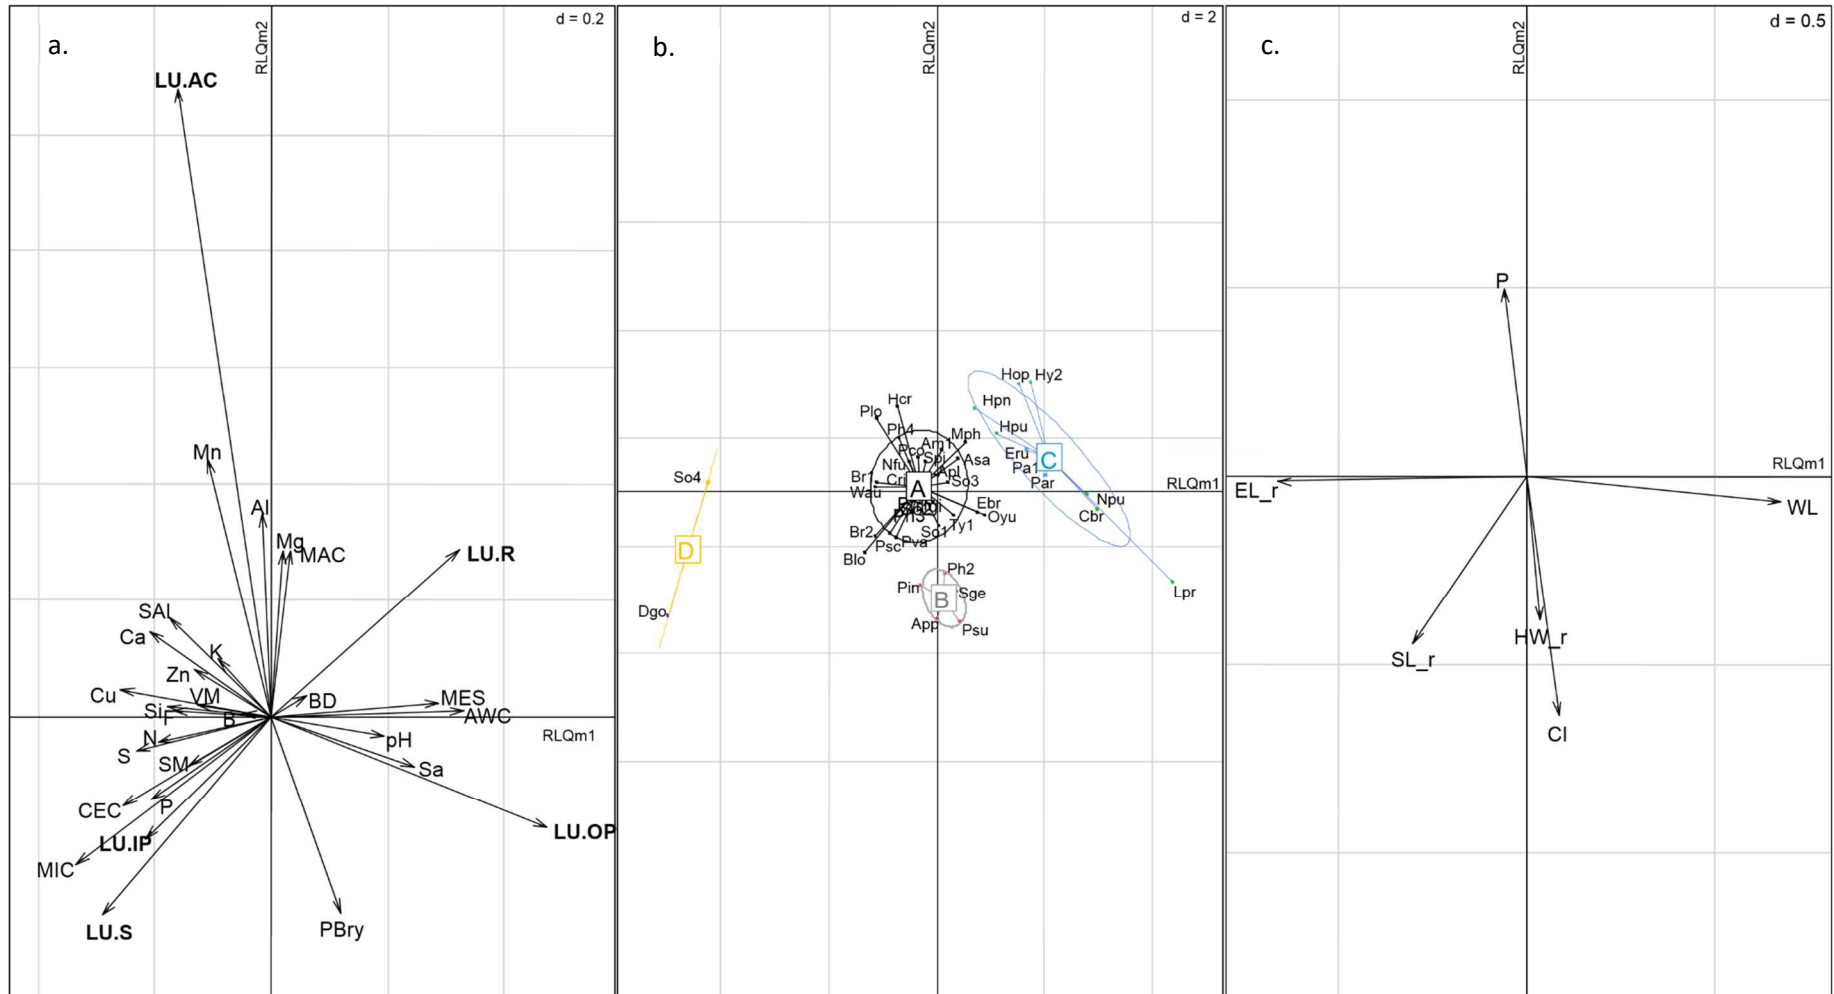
a.
d = 0.2
RLQm2
LU.AC
Mn
Al
Mg
MAC
LU.R
SAl
Ca
K
Zn
Cu
VM
BD
MES
AWC
Si
F
B
RLQm1
N
pH
S
SM
Sa
P
CEC
LU.OP
LU.IP
MIC
LU.S
PBry

b.
d = 2
RLQm2
Hop
Hy2
Hpn
Hcr
Plo
Ph4
Hpu
Mph
Am1
Pco
Spi
Asa
Eru
C
Nfu
Pa1
So4
Apl
Br1
Cr
A
So3
Par
RLQm1
Wau
Npu
Ebr
Oyu
Cbr
Br2
Ty1
So1
D
Psc
Pva
Blo
Ph2
Pin
B
Sge
Lpr
Dgo
App
Psu

c.
d = 0.5
RLQm2
P
RLQm1
EL_r
WL
SL_r
HW_r
CI